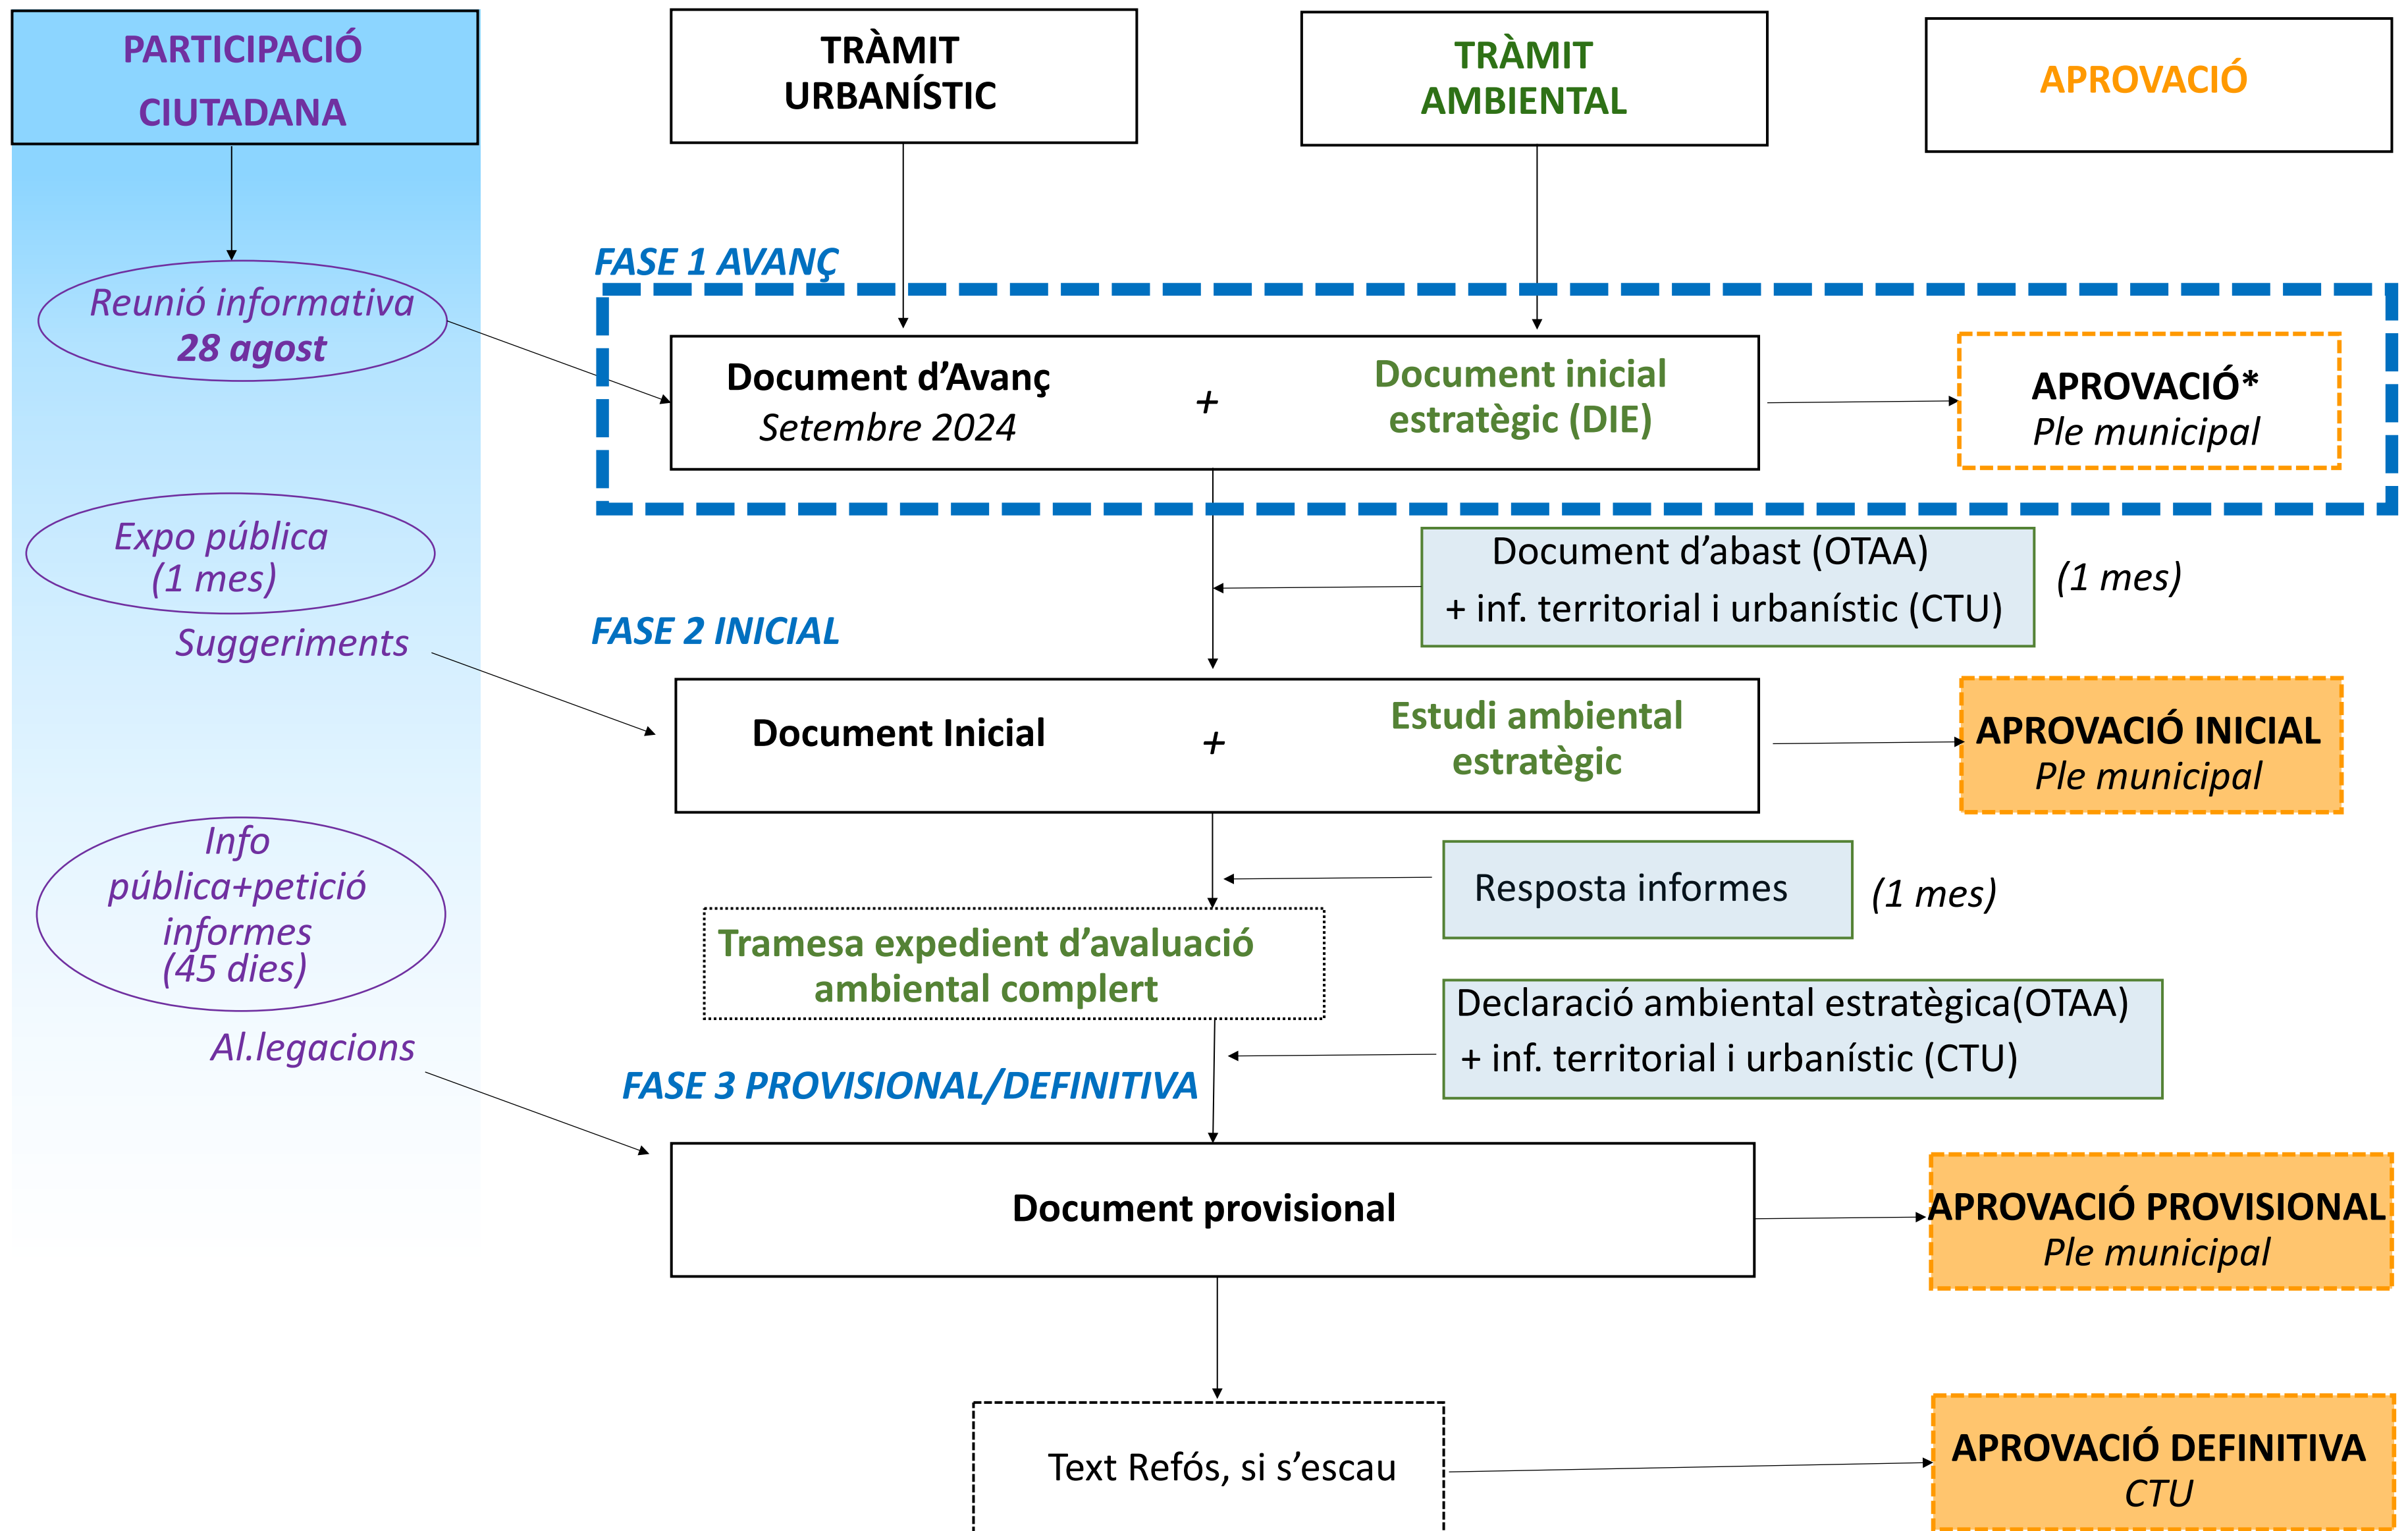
PARTICIPACIÓ CIUTADANA

TRÀMIT URBANÍSTIC

TRÀMIT AMBIENTAL

APROVACIÓ

FASE 1 AVANÇ

Reunió informativa
28 agost

Document d'Avanç
Setembre 2024

+

Document inicial estratègic (DIE)

APROVACIÓ*
Ple municipal

Expo pública
(1 mes)

Suggeriments

Document d'abast (OTAA)
+ inf. territorial i urbanístic (CTU)

(1 mes)

FASE 2 INICIAL

Document Inicial

+

Estudi ambiental estratègic

APROVACIÓ INICIAL
Ple municipal

Info pública+petició informes
(45 dies)

Resposta informes

(1 mes)

Tramesa expedient d'avaluació ambiental complert

Declaració ambiental estratègica(OTAA)
+ inf. territorial i urbanístic (CTU)

Al.legacions

FASE 3 PROVISIONAL/DEFINITIVA

Document provisional

APROVACIÓ PROVISIONAL
Ple municipal

Text Refós, si s'escau

APROVACIÓ DEFINITIVA
CTU